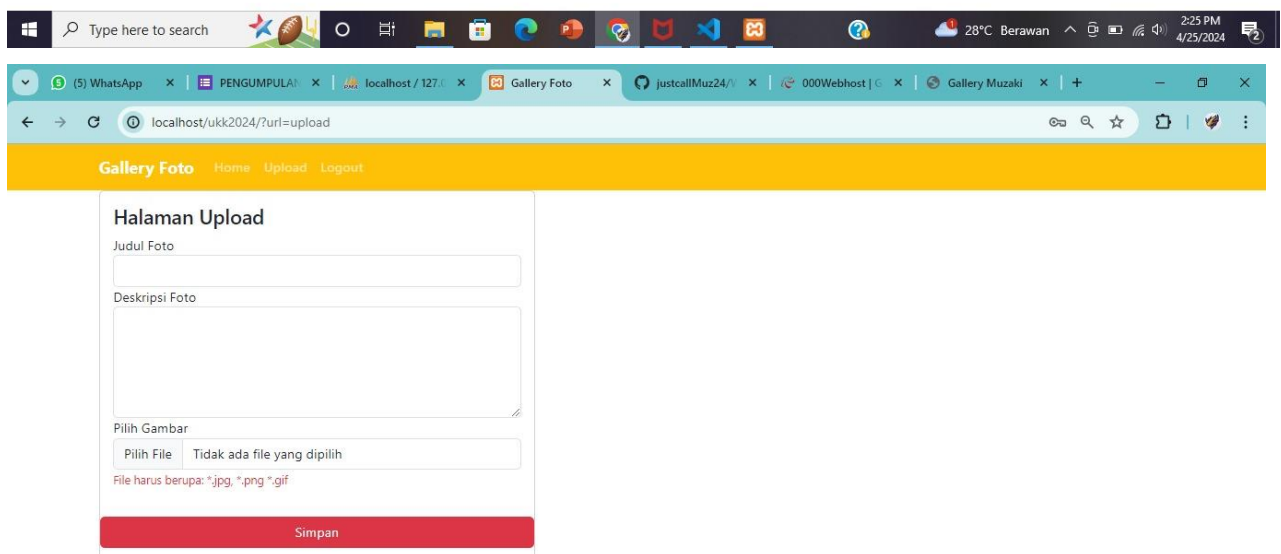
Type here to search

28°C Berawan 2:25 PM 4/25/2024

(5) WhatsApp × | PENGUMPULAN × | localhost / 127.0 × | Gallery Foto × | justcallMuz24/ × | 000Webhost | × | Gallery Muzaki × | +

localhost/ukk2024/?url=upload

Gallery Foto Home Upload Logout

Halaman Upload

Judul Foto

Deskripsi Foto

Pilih Gambar

Pilih File Tidak ada file yang dipilih

File harus berupa: *.jpg, *.png *.gif

Simpan